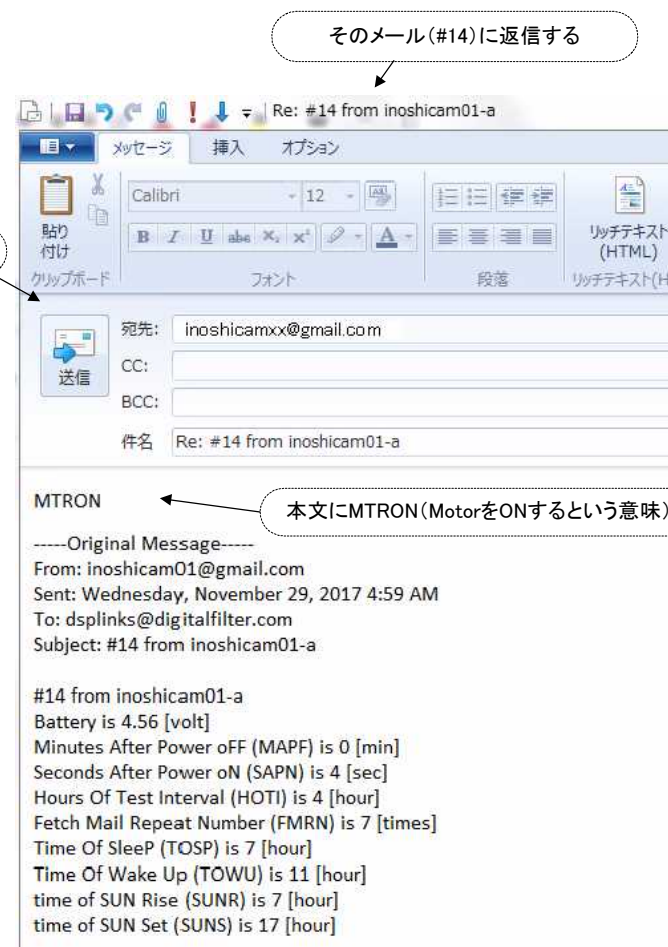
そのメール(#14)に返信する

Re: #14 from inoshicam01-a

メッセージ　挿入　オプション

貼り付け
クリップボード
Calibri　12
フォント
段落
リッチテキスト (HTML)
リッチテキスト(H

送信
宛先: inoshicamxx@gmail.com
CC:
BCC:
件名 Re: #14 from inoshicam01-a

MTRON

本文にMTRON（MotorをONするという意味）

-----Original Message-----
From: inoshicam01@gmail.com
Sent: Wednesday, November 29, 2017 4:59 AM
To: dsplinks@digitalfilter.com
Subject: #14 from inoshicam01-a

#14 from inoshicam01-a
Battery is 4.56 [volt]
Minutes After Power oFF (MAPF) is 0 [min]
Seconds After Power oN (SAPN) is 4 [sec]
Hours Of Test Interval (HOTI) is 4 [hour]
Fetch Mail Repeat Number (FMRN) is 7 [times]
Time Of SleeP (TOSP) is 7 [hour]
Time Of Wake Up (TOWU) is 11 [hour]
time of SUN Rise (SUNR) is 7 [hour]
time of SUN Set (SUNS) is 17 [hour]